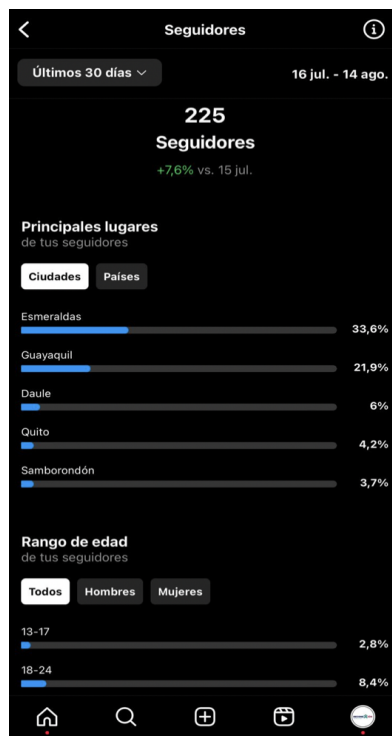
Seguidores

Últimos 30 días

16 jul. - 14 ago.

225
Seguidores
+7,6% vs. 15 jul.

Principales lugares
de tus seguidores

Ciudades
Países

Esmeraldas 33,6%
Guayaquil 21,9%
Daule 6%
Quito 4,2%
Samborondón 3,7%

Rango de edad
de tus seguidores

Todos
Hombres
Mujeres

13-17 2,8%
18-24 8,4%